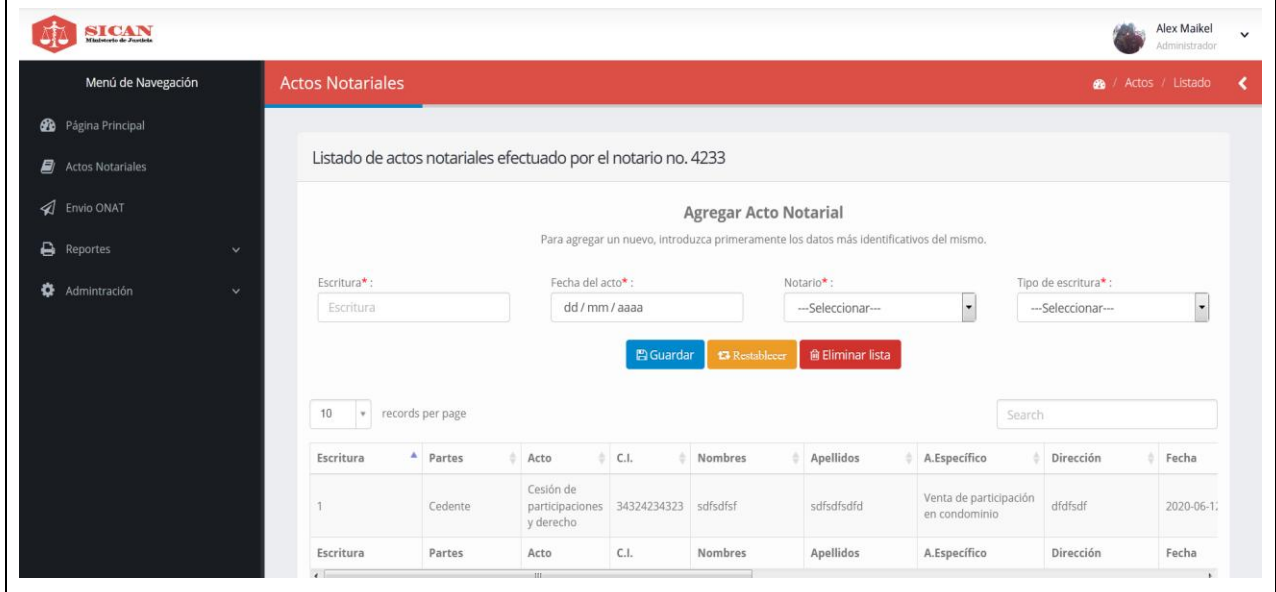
SICAN
Ministerio de Justicia

Alex Maikel
Administrador

Menú de Navegación

Actos Notariales

/ Actos / Listado

Página Principal

Actos Notariales

Envio ONAT

Reportes

Admintración

Listado de actos notariales efectuado por el notario no. 4233

Agregar Acto Notarial

Para agregar un nuevo, introduzca primeramente los datos más identificativos del mismo.

Escritura*:
Escritura

Fecha del acto*:
dd / mm / aaaa

Notario*:
---Seleccionar---

Tipo de escritura*:
---Seleccionar---

Guardar Restablecer Eliminar lista

10 records per page

Search

| Escritura | Partes | Acto | C.I. | Nombres | Apellidos | A.Específico | Dirección | Fecha |
|---|---|---|---|---|---|---|---|---|
| 1 | Cedente | Cesión de participaciones y derecho | 34324234323 | sdfsdfsf | sdfsdfsdfd | Venta de participación en condominio | dfdfsdf | 2020-06-1 |
| Escritura | Partes | Acto | C.I. | Nombres | Apellidos | A.Específico | Dirección | Fecha |